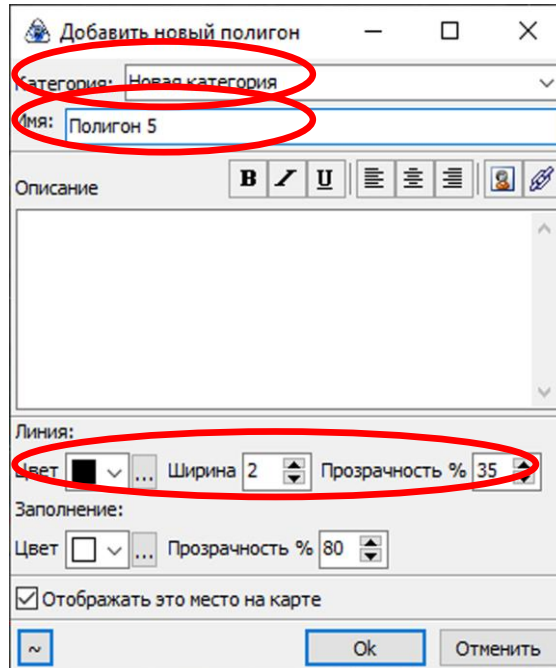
Добавить новый полигон

Категория: Новая категория

Имя: Полигон 5

Описание

B I U

Линия:

Цвет ... Ширина 2 Прозрачность % 35

Заполнение:

Цвет ... Прозрачность % 80

Отображать это место на карте

~

Ok

Отменить